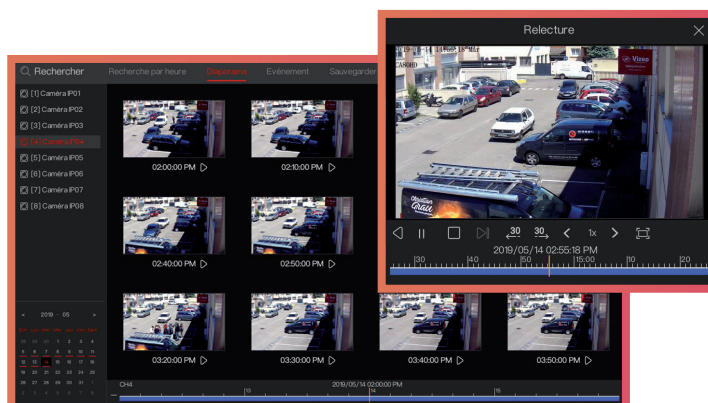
Rechercher
Recherche par heure
Diaporama
Evénement
Sauvegarder

[1] Caméra IP01
[2] Caméra IP02
[3] Caméra IP03
[4] Caméra IP04
[5] Caméra IP05
[6] Caméra IP06
[7] Caméra IP07
[8] Caméra IP08

02:00:00 PM
02:10:00 PM
02:40:00 PM
02:50:00 PM
03:20:00 PM
03:30:00 PM
03:40:00 PM
03:50:00 PM

2019 - 05

CH4
2019/05/14 02:00:00 PM
13
14
15

Relecture
2019-05-14 14:55:18 Mar
CAM01
Vizeo
30
30
1x
2019/05/14 02:55:18 PM
30
40
50
15:00
10
20